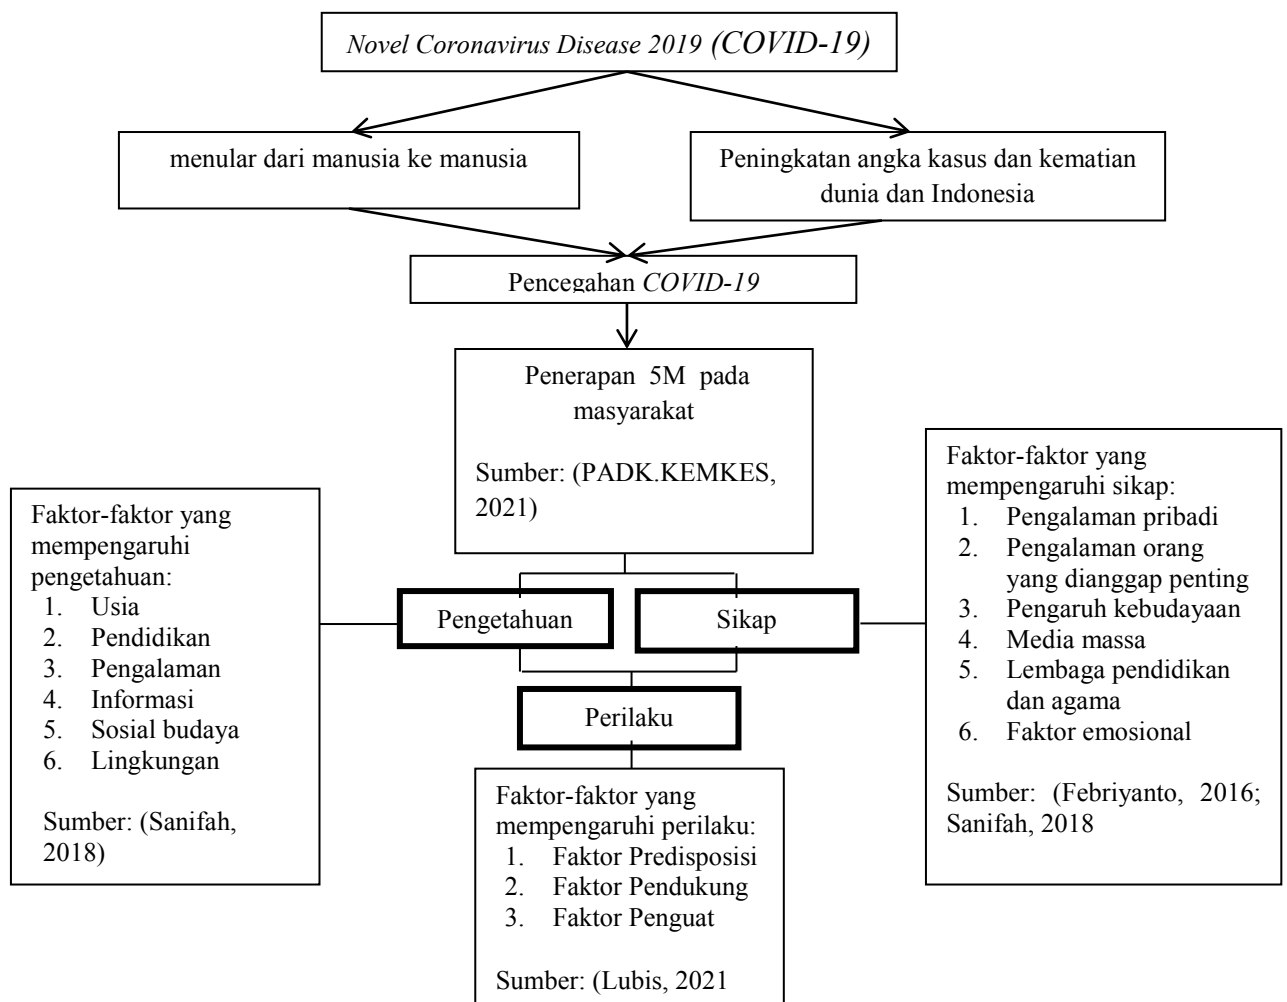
*Novel Coronavirus Disease 2019 (COVID-19)*

menular dari manusia ke manusia

Peningkatan angka kasus dan kematian dunia dan Indonesia

Pencegahan *COVID-19*

Penerapan 5M pada masyarakat

Sumber: (PADK.KEMKES, 2021)

Faktor-faktor yang mempengaruhi pengetahuan:
1. Usia
2. Pendidikan
3. Pengalaman
4. Informasi
5. Sosial budaya
6. Lingkungan

Sumber: (Sanifah, 2018)

Pengetahuan

Sikap

Faktor-faktor yang mempengaruhi sikap:
1. Pengalaman pribadi
2. Pengalaman orang yang dianggap penting
3. Pengaruh kebudayaan
4. Media massa
5. Lembaga pendidikan dan agama
6. Faktor emosional

Sumber: (Febriyanto, 2016; Sanifah, 2018

Perilaku

Faktor-faktor yang mempengaruhi perilaku:
1. Faktor Predisposisi
2. Faktor Pendukung
3. Faktor Penguat

Sumber: (Lubis, 2021